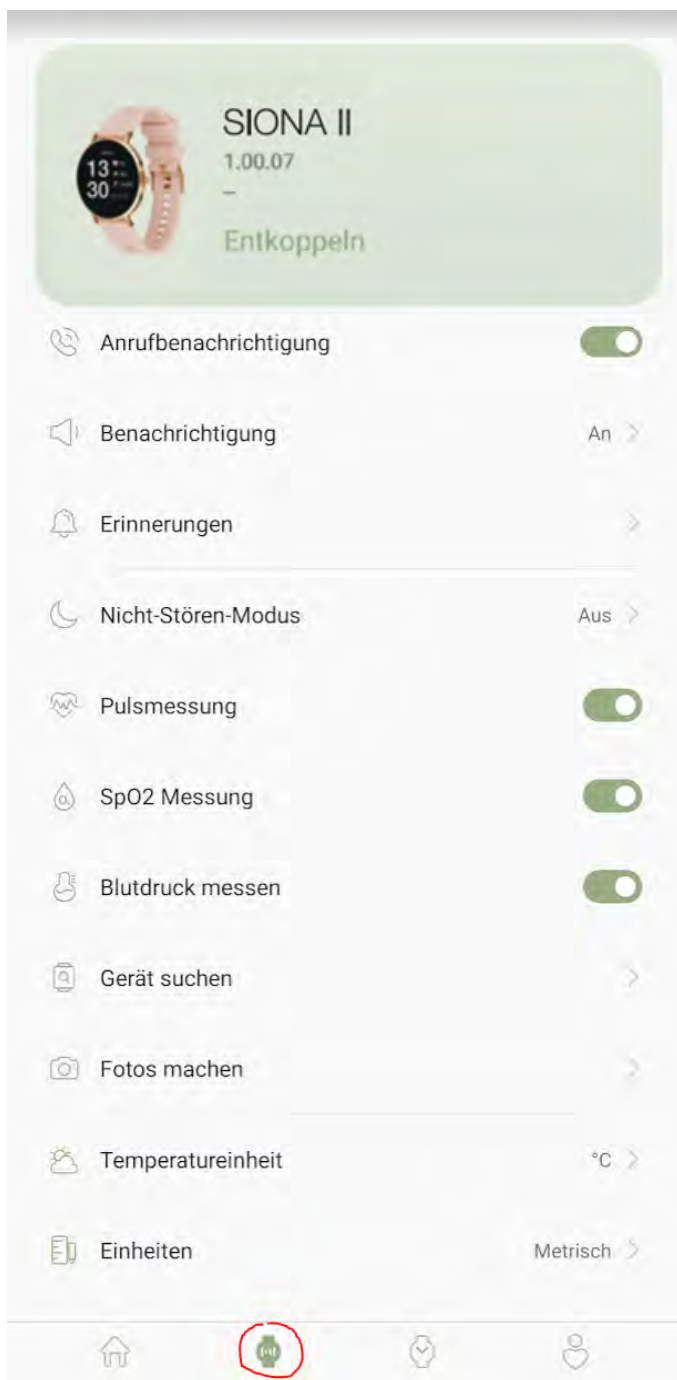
13
30

SIONA II
1.00.07
–
Entkoppeln

Anrufbenachrichtigung

Benachrichtigung An

Erinnerungen

Nicht-Stören-Modus Aus

Pulsmessung

SpO2 Messung

Blutdruck messen

Gerät suchen

Fotos machen

Temperatureinheit °C

Einheiten Metrisch